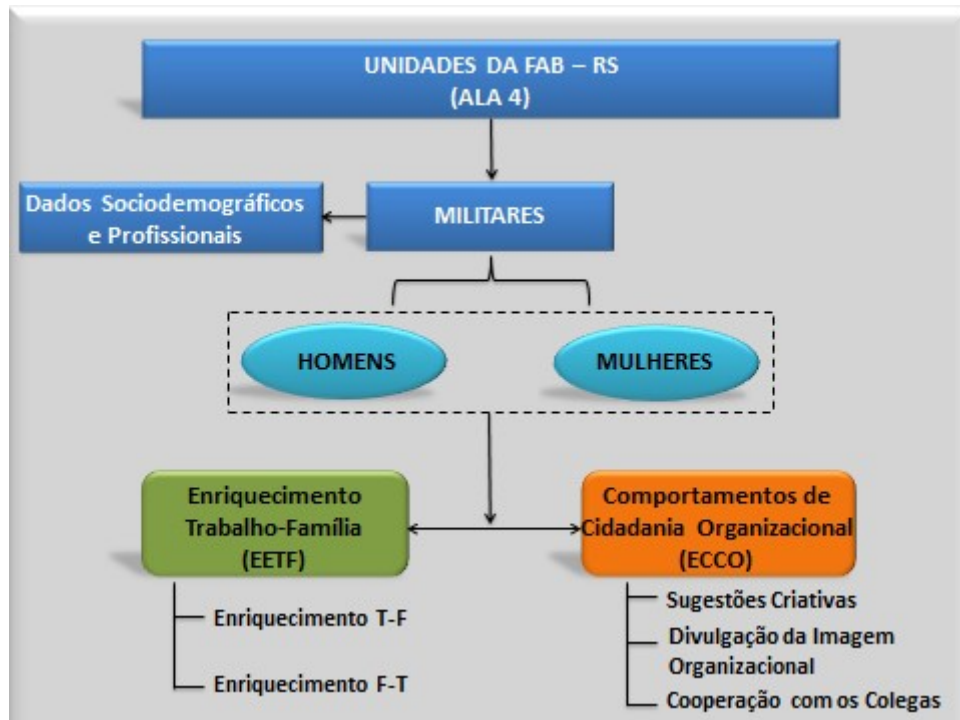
UNIDADES DA FAB – RS
(ALA 4)

Dados Sociodemográficos e Profissionais

MILITARES

HOMENS

MULHERES

Enriquecimento Trabalho-Família (EETF)

Comportamentos de Cidadania Organizacional (ECCO)

Enriquecimento T-F

Enriquecimento F-T

Sugestões Criativas

Divulgação da Imagem Organizacional

Cooperação com os Colegas